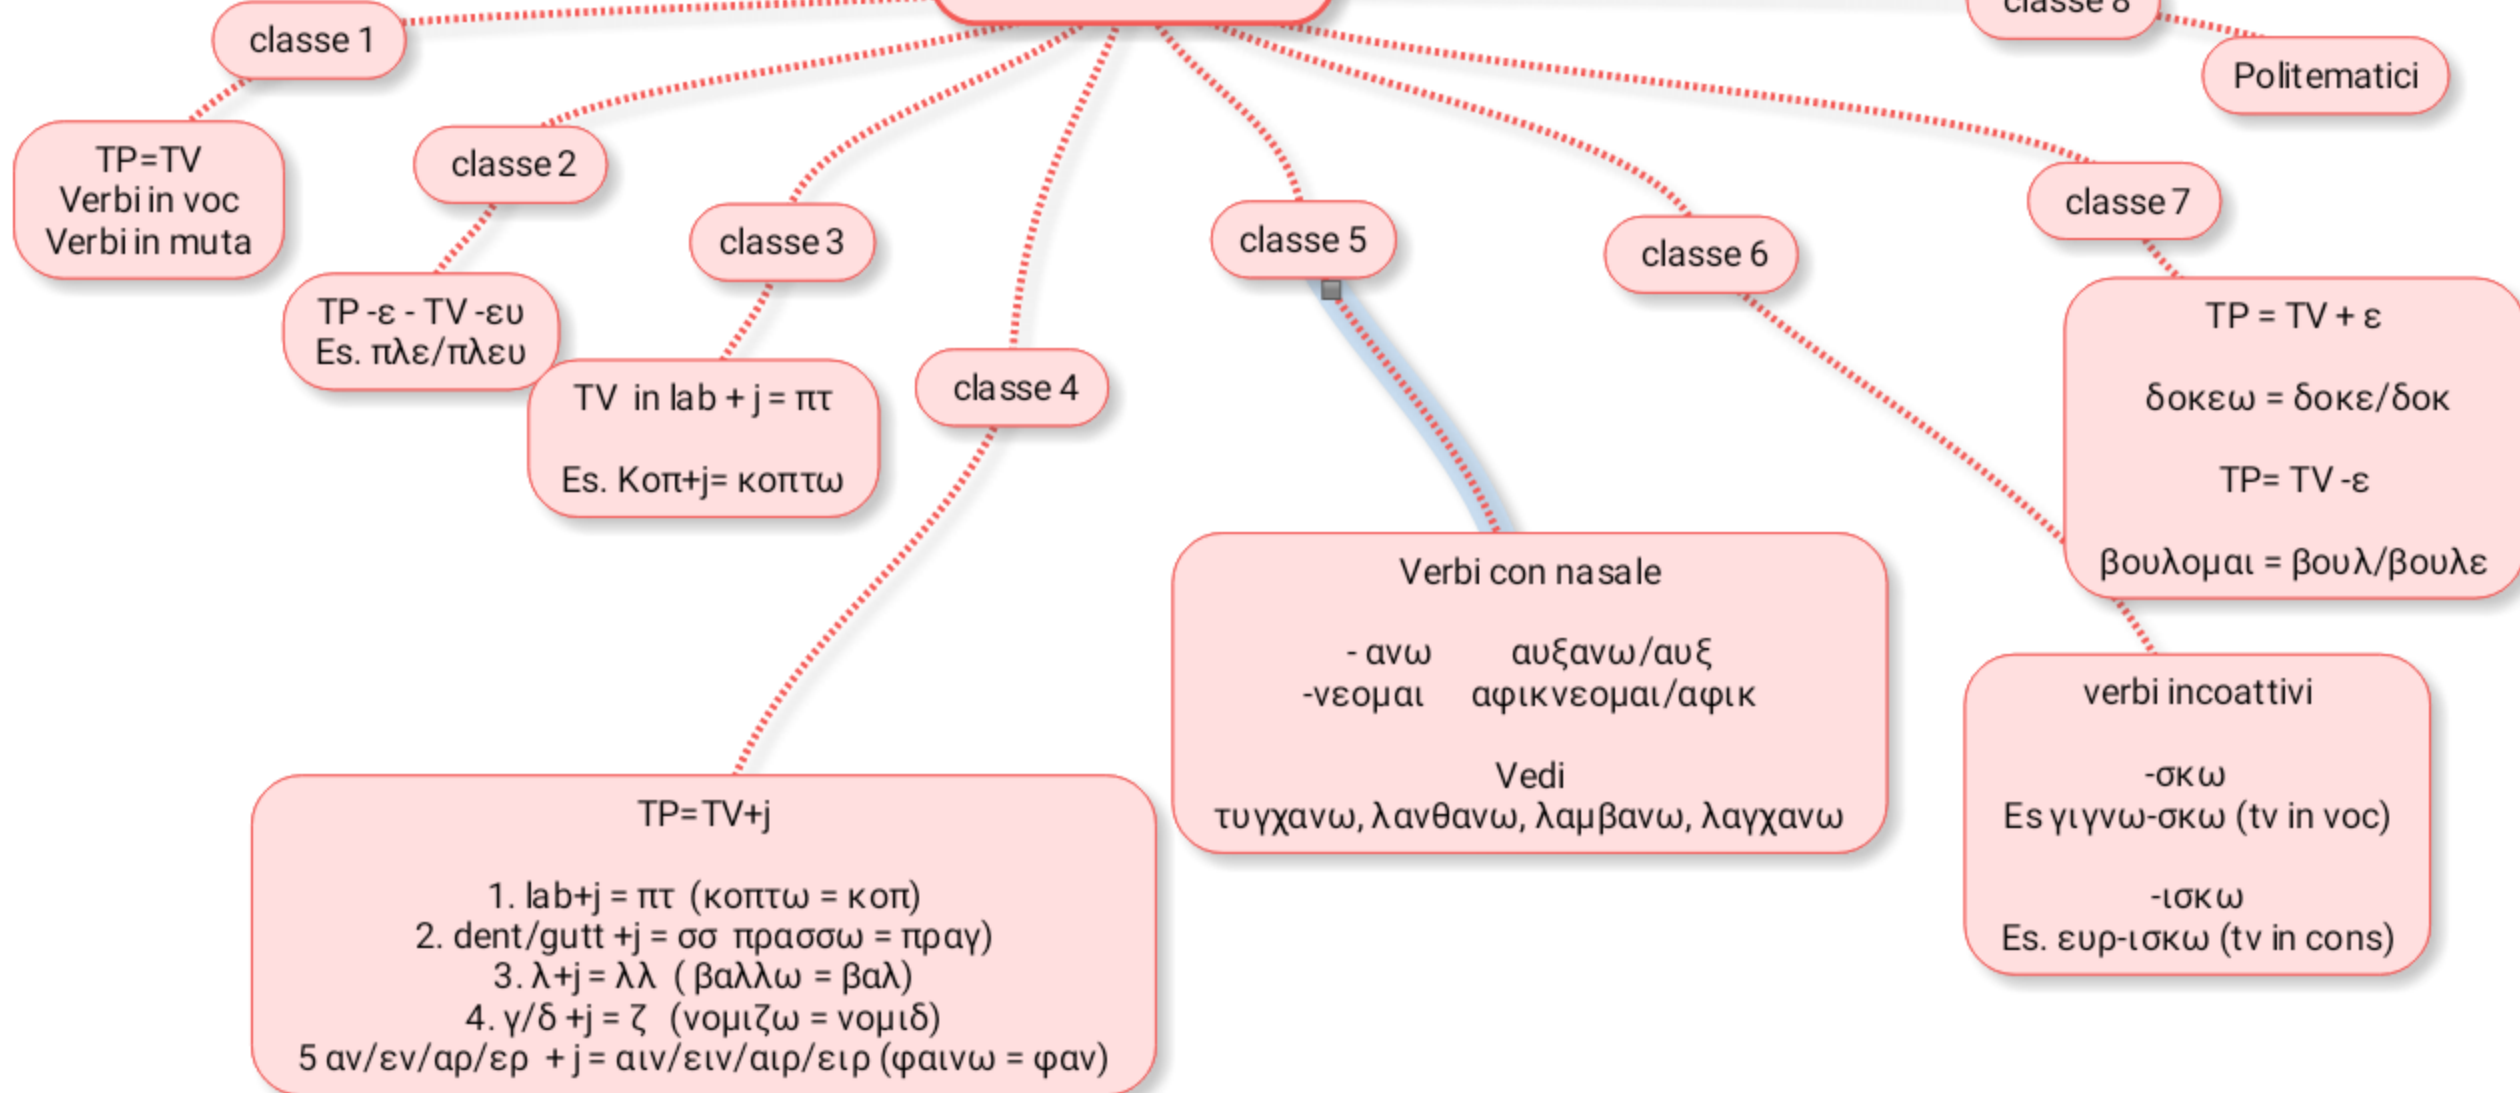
classe 1

TP=TV
Verbi in voc
Verbi in muta

classe 2

TP -ε - TV -ευ
Es. πλε/πλευ

classe 3

TV in lab + j = πτ

Es. Κοπ+j= κοπτω

classe 4

TP=TV+j

1. lab+j = πτ (κοπτω = κοπ)
2. dent/gutt +j = σσ πρασσω = πραγ)
3. λ+j = λλ ( βαλλω = βαλ)
4. γ/δ +j = ζ (νομιζω = νομιδ)
5 αν/εν/αρ/ερ + j = αιν/ειν/αιρ/ειρ (φαινω = φαν)

classe 5

Verbi con nasale

- ανω αυξανω/αυξ
-νεομαι αφικνεομαι/αφικ

Vedi
τυγχανω, λανθανω, λαμβανω, λαγχανω

classe 6

verbi incoattivi

-σκω
Es γιγνω-σκω (tv in voc)

-ισκω
Es. ευρ-ισκω (tv in cons)

classe 7

TP = TV + ε

δοκεω = δοκε/δοκ

TP= TV -ε

βουλομαι = βουλ/βουλε

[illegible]

Politematici